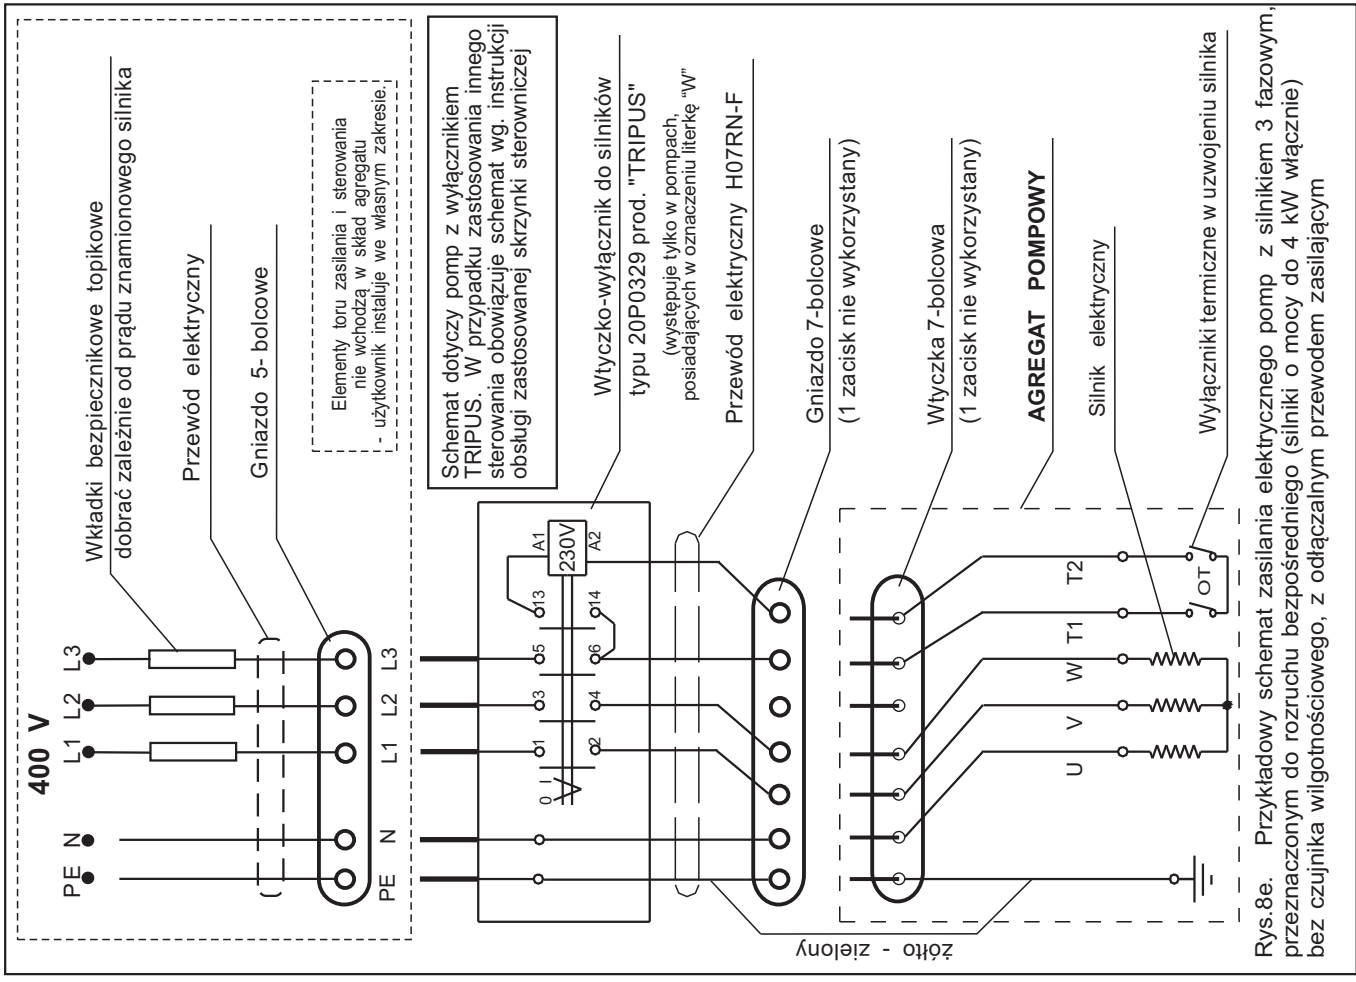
400 V

PE N L1 L2 L3

Wkładki bezpiecznikowe topikowe
dobrać zależnie od prądu znamionowego silnika

Przewód elektryczny

Gniazdo 5- bolcowe

Elementy toru zasilania i sterowania nie wchodzą w skład agregatu - użytkownik instaluje we własnym zakresie.

PE N L1 L2 L3

Schemat dotyczy pomp z wyłącznikiem TRIPUS. W przypadku zastosowania innego sterowania obowiązuje schemat wg. instrukcji obsługi zastosowanej skrzynki sterowniczej

Wtyczko-wyłącznik do silników
typu 20P0329 prod. "TRIPUS"
(występuje tylko w pompach, posiadających w oznaczeniu literkę "W")

0 I

1 2 3 4 5 6 13 14

A1 230V A2

Przewód elektryczny H07RN-F

Gniazdo 7-bolcowe
(1 zacisk nie wykorzystany)

Wtyczka 7-bolcowa
(1 zacisk nie wykorzystany)

AGREGAT POMPOWY

Silnik elektryczny

Wyłączniki termiczne w uzwojeniu silnika

U V W T1 T2

OT

żółto - zielony

Rys.8e. Przykładowy schemat zasilania elektrycznego pomp z silnikiem 3 fazowym, przeznaczonym do rozruchu bezpośredniego (silniki o mocy do 4 kW włącznie) bez czujnika wilgotnościowego, z odłączalnym przewodem zasilającym